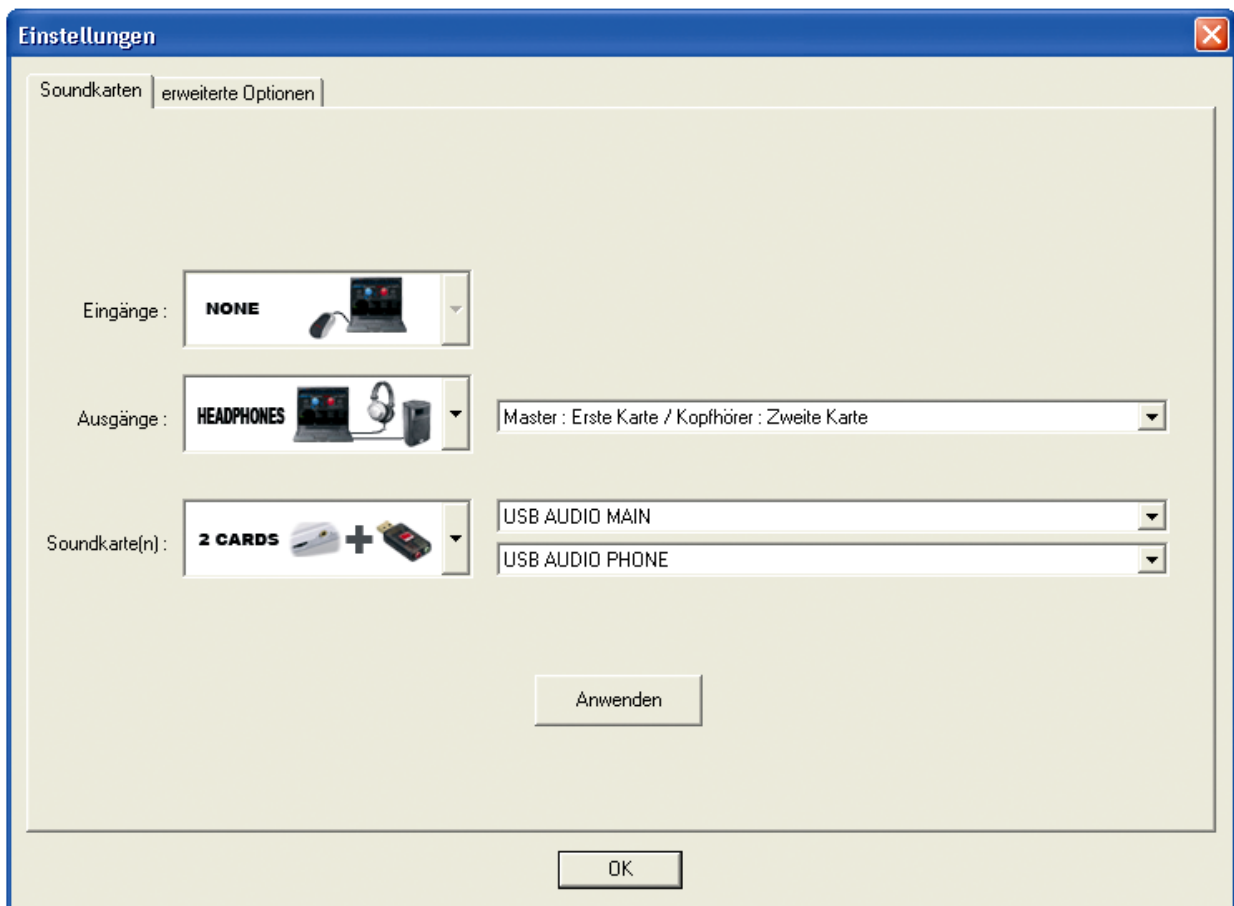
Einstellungen

Soundkarten | erweiterte Optionen

Eingänge : NONE

Ausgänge : HEADPHONES

Master : Erste Karte / Kopfhörer : Zweite Karte

Soundkarte(n) : 2 CARDS

USB AUDIO MAIN

USB AUDIO PHONE

Anwenden

OK